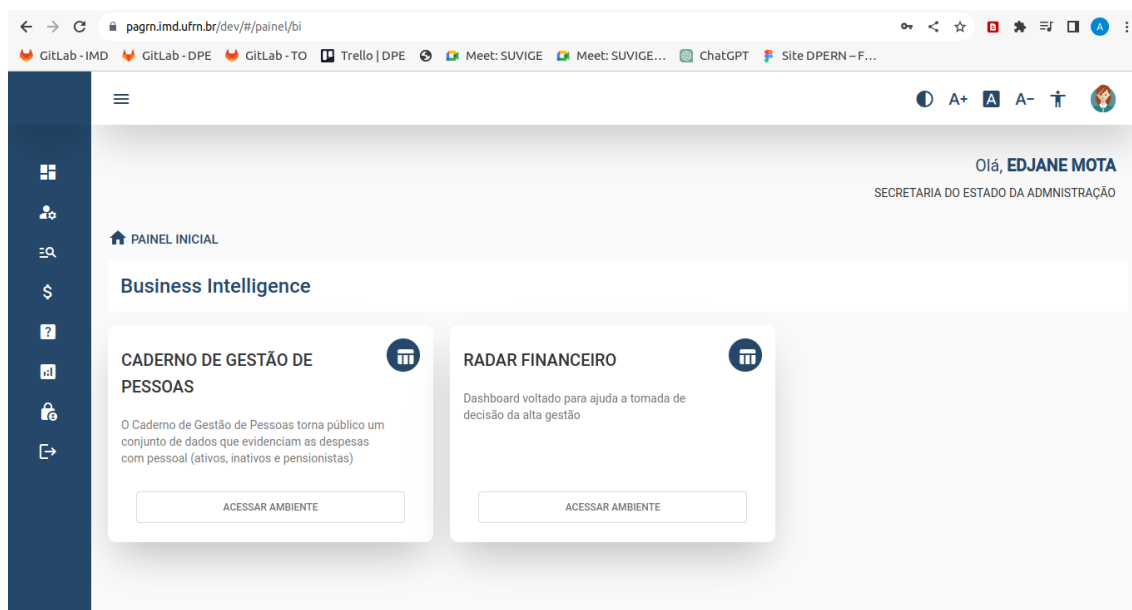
pagrn.imd.ufrn.br/dev/#/painel/bi

GitLab - IMD GitLab - DPE GitLab - TO Trello | DPE Meet: SUVIGE Meet: SUVIGE... ChatGPT Site DPERN – F...

A+ A A-

Olá, EDJANE MOTA
SECRETARIA DO ESTADO DA ADMNISTRAÇÃO

PAINEL INICIAL

Business Intelligence

CADERNO DE GESTÃO DE PESSOAS

O Caderno de Gestão de Pessoas torna público um conjunto de dados que evidenciam as despesas com pessoal (ativos, inativos e pensionistas)

ACESSAR AMBIENTE

RADAR FINANCEIRO

Dashboard voltado para ajuda a tomada de decisão da alta gestão

ACESSAR AMBIENTE